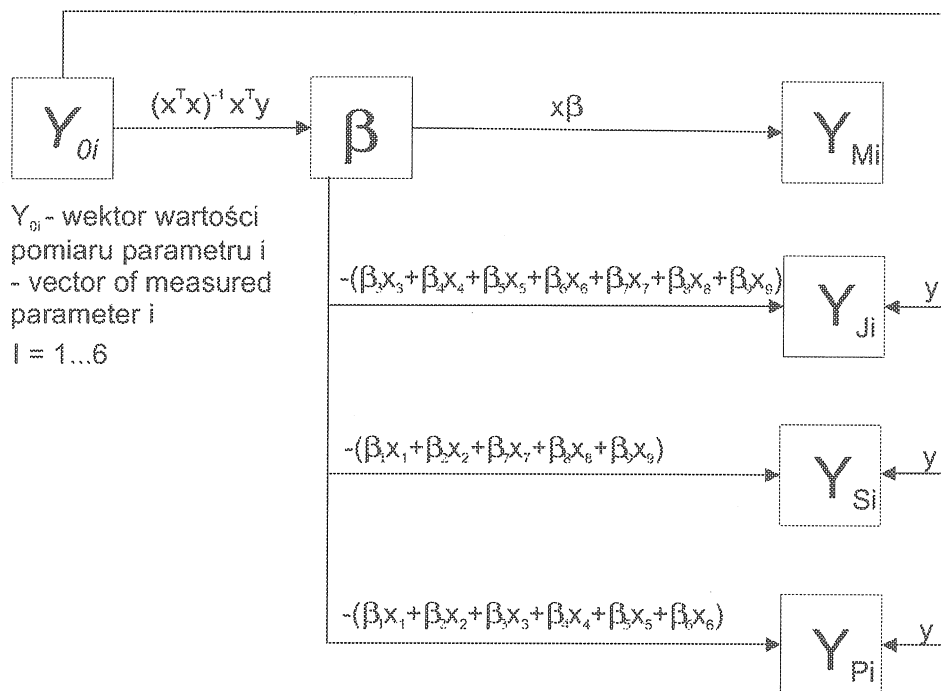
$Y_{0i}$

$(x^Tx)^{-1}x^Ty$

$\beta$

$x\beta$

$Y_{Mi}$

$Y_{0i}$ - wektor wartości pomiaru parametru i - vector of measured parameter i

I = 1...6

$-(\beta_3x_3+\beta_4x_4+\beta_5x_5+\beta_6x_6+\beta_7x_7+\beta_8x_8+\beta_9x_9)$

$Y_{Ji}$

y

$-(\beta_1x_1+\beta_2x_2+\beta_7x_7+\beta_8x_8+\beta_9x_9)$

$Y_{Si}$

y

$-(\beta_1x_1+\beta_2x_2+\beta_3x_3+\beta_4x_4+\beta_5x_5+\beta_6x_6)$

$Y_{Pi}$

y